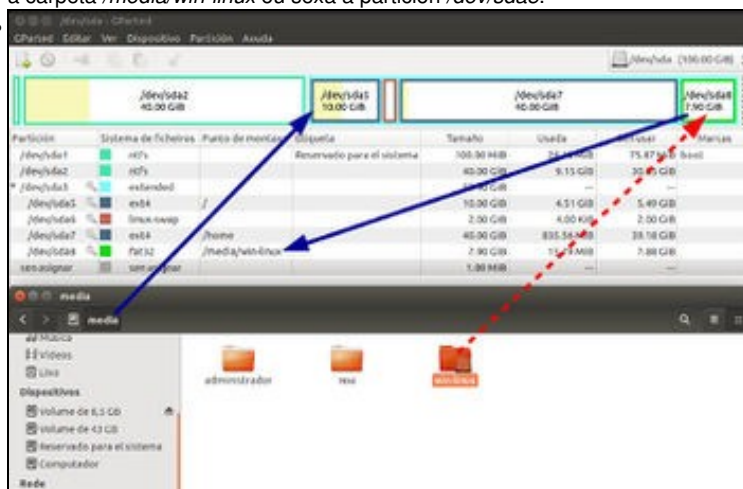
a carpeta /media/win-linux ou sexa á partición /dev/sda8.

/dev/sda - GParted
GParted Editar Ver Dispositivo Partición Axuda

/dev/sda (100.00 GiB)

/dev/sda2
40.00 GiB

/dev/sda5
10.00 GiB

/dev/sda7
40.00 GiB

/dev/sda8
7.90 GiB

| Partición | Sistema de ficheiros | Punto de montaxe | Etiqueta | Tamaño | Usada | Sin usar | Marcas |
|---|---|---|---|---|---|---|---|
| /dev/sda1 | ntfs | | Reservado para el sistema | 100.00 MiB | 24.13 MiB | 75.87 MiB | boot |
| /dev/sda2 | ntfs | | | 40.00 GiB | 9.15 GiB | 30.85 GiB | |
| /dev/sda3 | extended | | | 59.90 GiB | --- | --- | |
| /dev/sda5 | ext4 | / | | 10.00 GiB | 4.51 GiB | 5.49 GiB | |
| /dev/sda6 | linux-swap | | | 2.00 GiB | 4.00 KiB | 2.00 GiB | |
| /dev/sda7 | ext4 | /home | | 40.00 GiB | 835.56 MiB | 39.18 GiB | |
| /dev/sda8 | fat32 | /media/win-linux | | 7.90 GiB | 15.73 MiB | 7.88 GiB | |
| sen asignar | sen asignar | | | 1.00 MiB | --- | --- | |

media
media

Música
Vídeos
Lixo
Dispositivos
Volume de 6,5 GB
Volume de 43 GB
Reservado para el sistema
Computador
Rede

administrador
sesi
win-linux